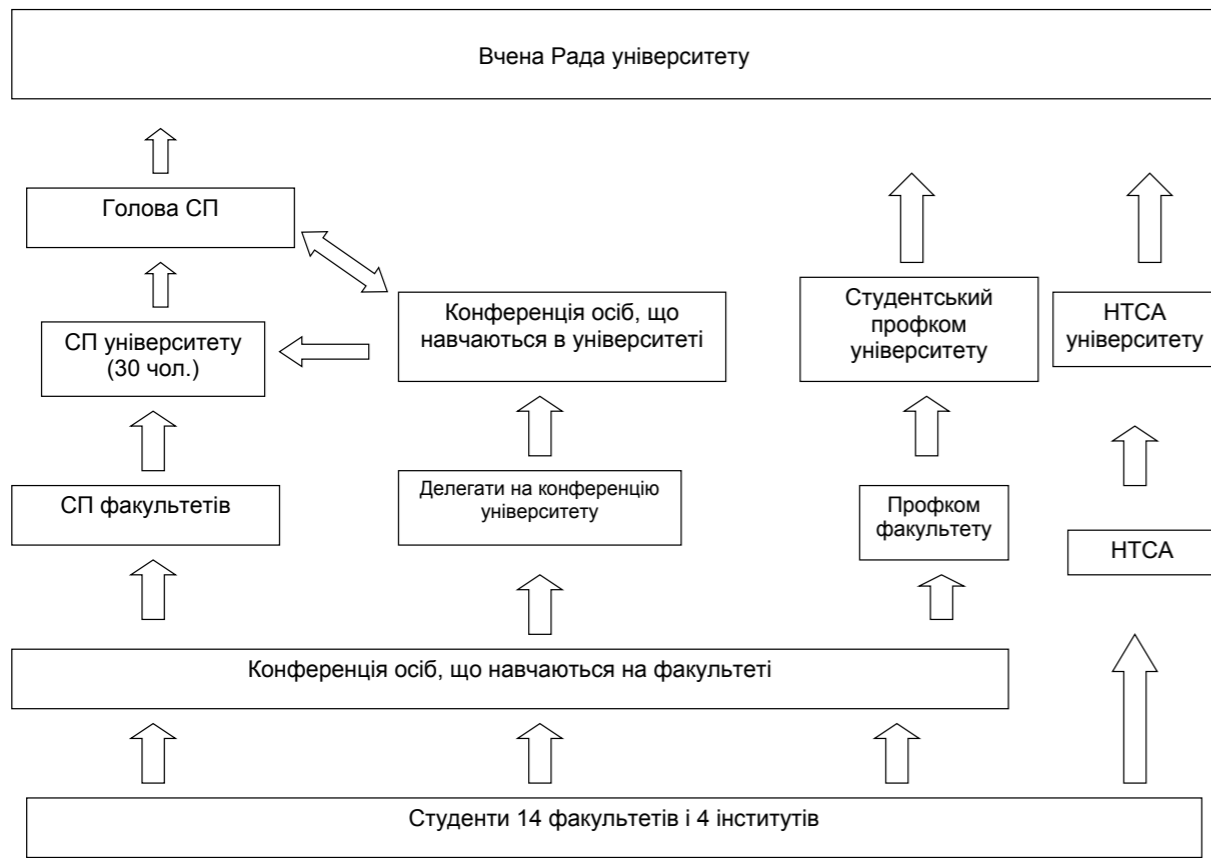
Вчена Рада університету

Голова СП

СП університету (30 чол.)

Конференція осіб, що навчаються в університеті

Студентський профком університету

НТСА університету

СП факультетів

Делегати на конференцію університету

Профком факультету

НТСА

Конференція осіб, що навчаються на факультеті

Студенти 14 факультетів і 4 інститутів